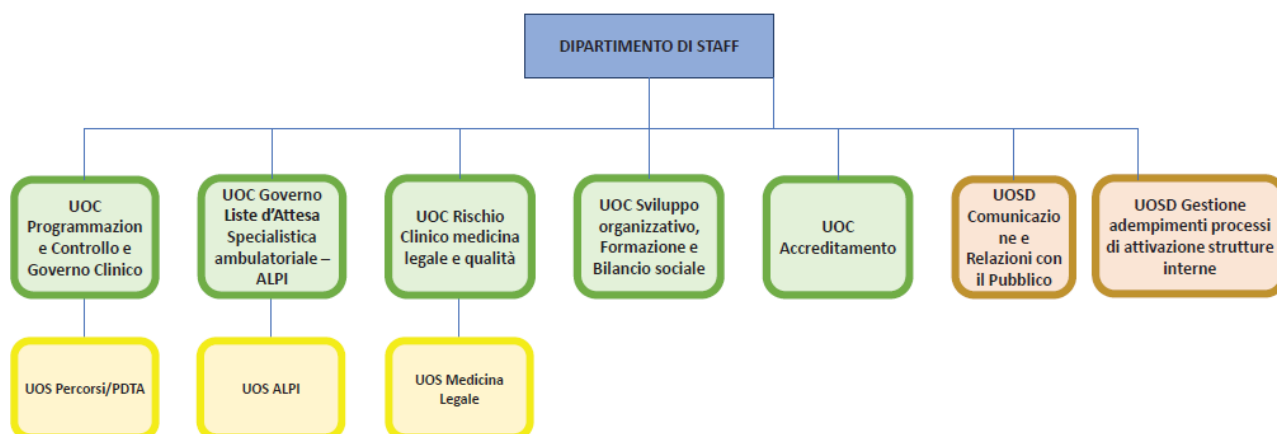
DIPARTIMENTO DI STAFF

UOC Programmazione e Controllo e Governo Clinico

UOC Governo Liste d'Attesa Specialistica ambulatoriale – ALPI

UOC Rischio Clinico medicina legale e qualità

UOC Sviluppo organizzativo, Formazione e Bilancio sociale

UOC Accreditamento

UOSD Comunicazione e Relazioni con il Pubblico

UOSD Gestione adempimenti processi di attivazione strutture interne

UOS Percorsi/PDTA

UOS ALPI

UOS Medicina Legale